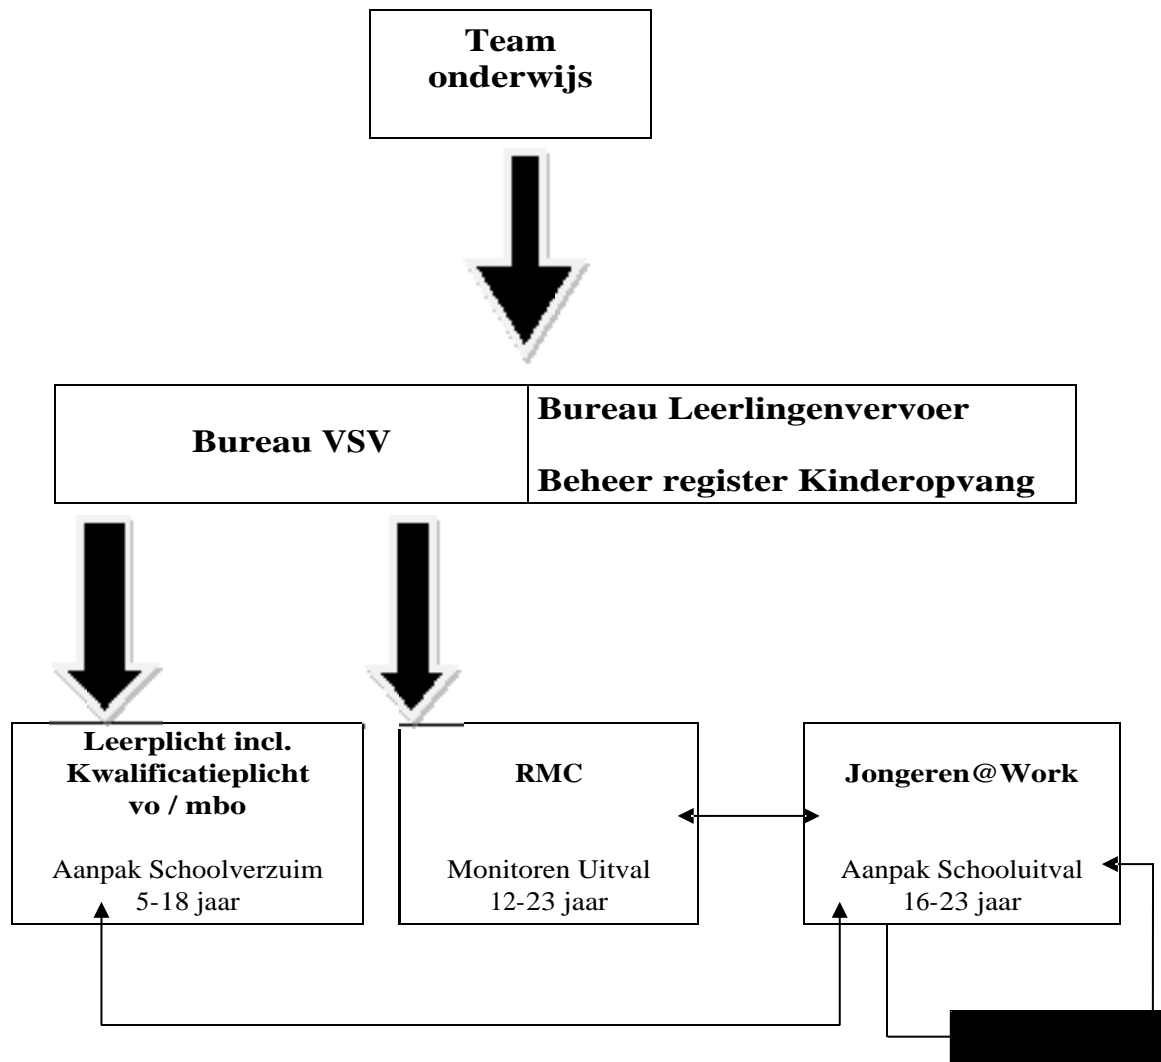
Team onderwijs

Bureau VSV

Bureau Leerlingenvervoer

Beheer register Kinderopvang

Leerplicht incl. Kwalificatieplicht vo / mbo

Aanpak Schoolverzuim 5-18 jaar

RMC

Monitoren Uitval 12-23 jaar

Jongeren@Work

Aanpak Schooluitval 16-23 jaar